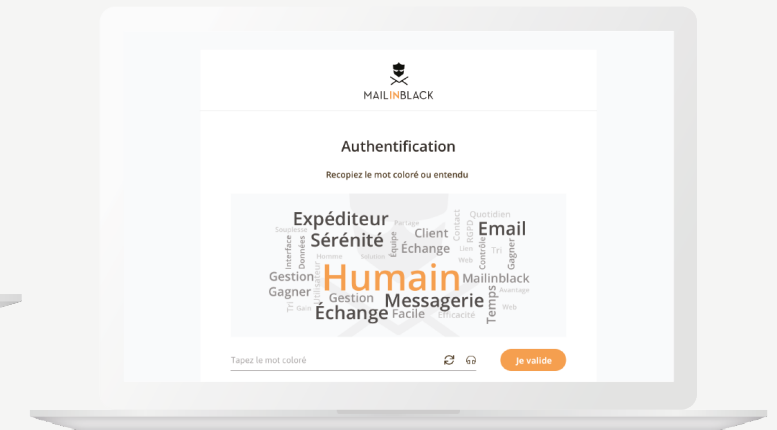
MAILINBLACK

Authentification

Recopiez le mot coloré ou entendu

Expéditeur
Partage
Contact
Quotidien
Souplesse
Sérénité
Client
Email
Interface
Données
Équipe
RGPD
Échange
Lien
Tri
Homme
Solution
Contrôle
Gagner
Gestion
Humain
Web
Mailinblack
Gagner
Gestion
Avantage
Temps
Messagerie
Tri
Échange
Facile
Efficacité
Web

Tapez le mot coloré
Je valide